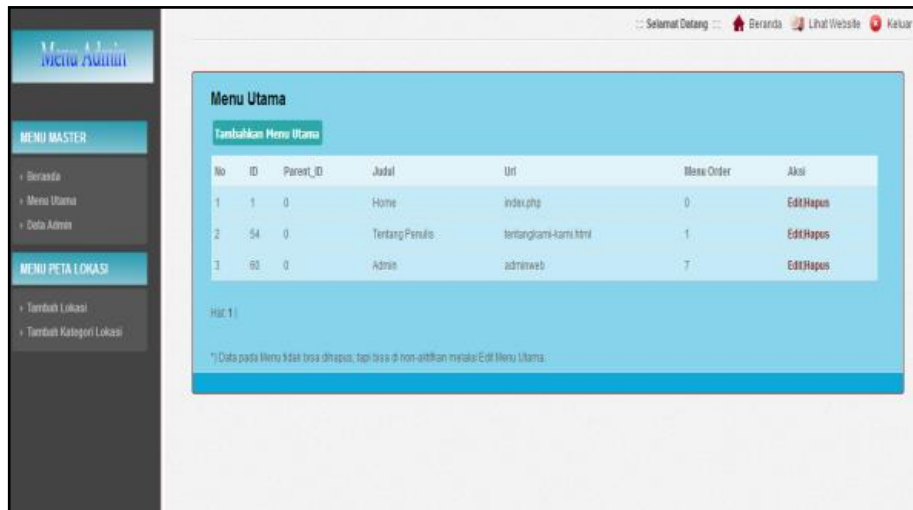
Menu Admin

MENU MASTER

› Beranda
› Menu Utama
› Data Admin

MENU PETA LOKASI

› Tambah Lokasi
› Tambah Kategori Lokasi

:: Selamat Datang :: Beranda Lihat Website Keluar

Menu Utama

Tambahkan Menu Utama

| No | ID | Parent_ID | Judul | Url | Menu Order | Aksi |
|---|---|---|---|---|---|---|
| 1 | 1 | 0 | Home | index.php | 0 | Edit|Hapus |
| 2 | 54 | 0 | Tentang Penulis | tentangkami-kami.html | 1 | Edit|Hapus |
| 3 | 60 | 0 | Admin | adminweb | 7 | Edit|Hapus |

Hal: 1 |

*) Data pada Menu tidak bisa dihapus, tapi bisa di non-aktifkan melalui Edit Menu Utama.